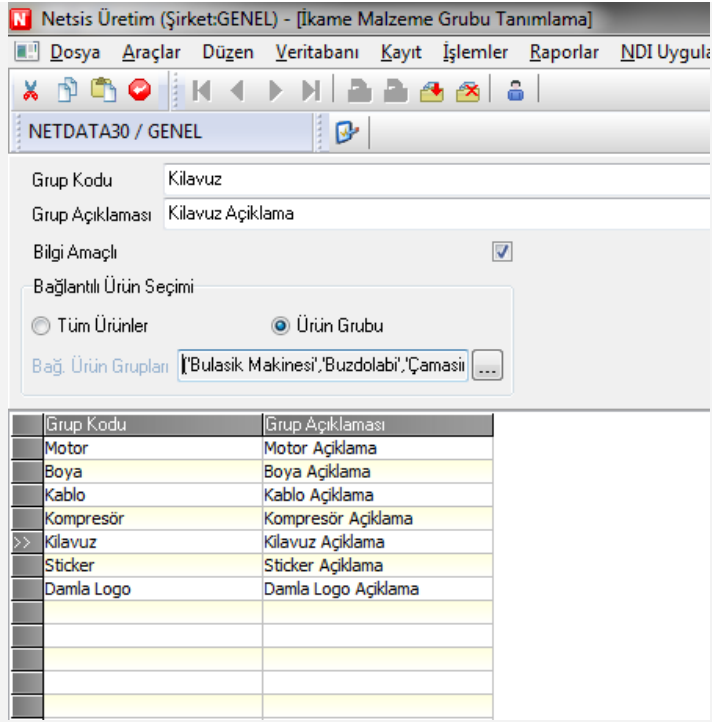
N Netsis Üretim (Şirket:GENEL) - [İkame Malzeme Grubu Tanımlama]

Dosya Araçlar Düzen Veritabanı Kayıt İşlemler Raporlar NDI Uygula

NETDATA30 / GENEL

Grup Kodu Kilavuz

Grup Açıklaması Kilavuz Açiklama

Bilgi Amaçlı

Bağlantılı Ürün Seçimi

Tüm Ürünler

Ürün Grubu

Bağ. Ürün Grupları ('Bulasik Makinesi','Buzdolabi','Çamasıı ...

| | Grup Kodu | Grup Açıklaması |
|---|---|---|
| | Motor | Motor Açiklama |
| | Boya | Boya Açiklama |
| | Kablo | Kablo Açiklama |
| | Kompresör | Kompresör Açiklama |
| >> | Kilavuz | Kilavuz Açiklama |
| | Sticker | Sticker Açiklama |
| | Damla Logo | Damla Logo Açiklama |